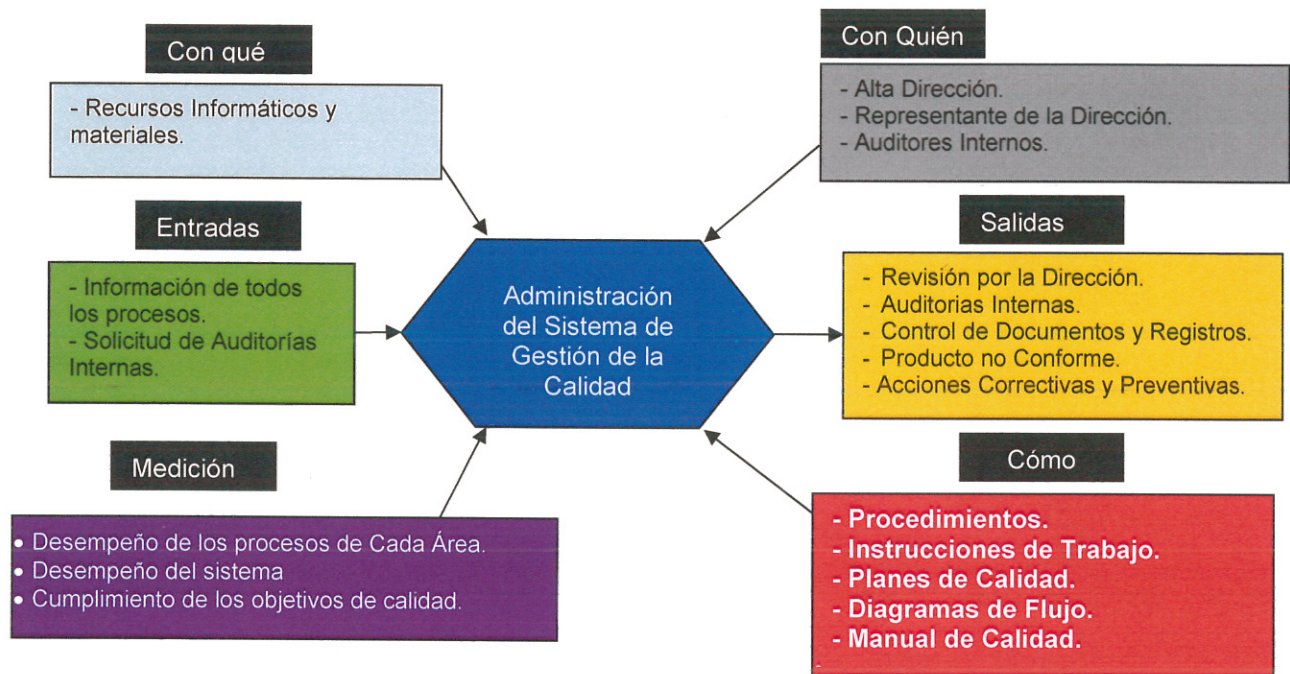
Con qué

- Recursos Informáticos y materiales.

Con Quién

- Alta Dirección.
- Representante de la Dirección.
- Auditores Internos.

Entradas

- Información de todos los procesos.
- Solicitud de Auditorías Internas.

Administración del Sistema de Gestión de la Calidad

Salidas

- Revisión por la Dirección.
- Auditorias Internas.
- Control de Documentos y Registros.
- Producto no Conforme.
- Acciones Correctivas y Preventivas.

Medición

• Desempeño de los procesos de Cada Área.
• Desempeño del sistema
• Cumplimiento de los objetivos de calidad.

Cómo

- Procedimientos.
- Instrucciones de Trabajo.
- Planes de Calidad.
- Diagramas de Flujo.
- Manual de Calidad.